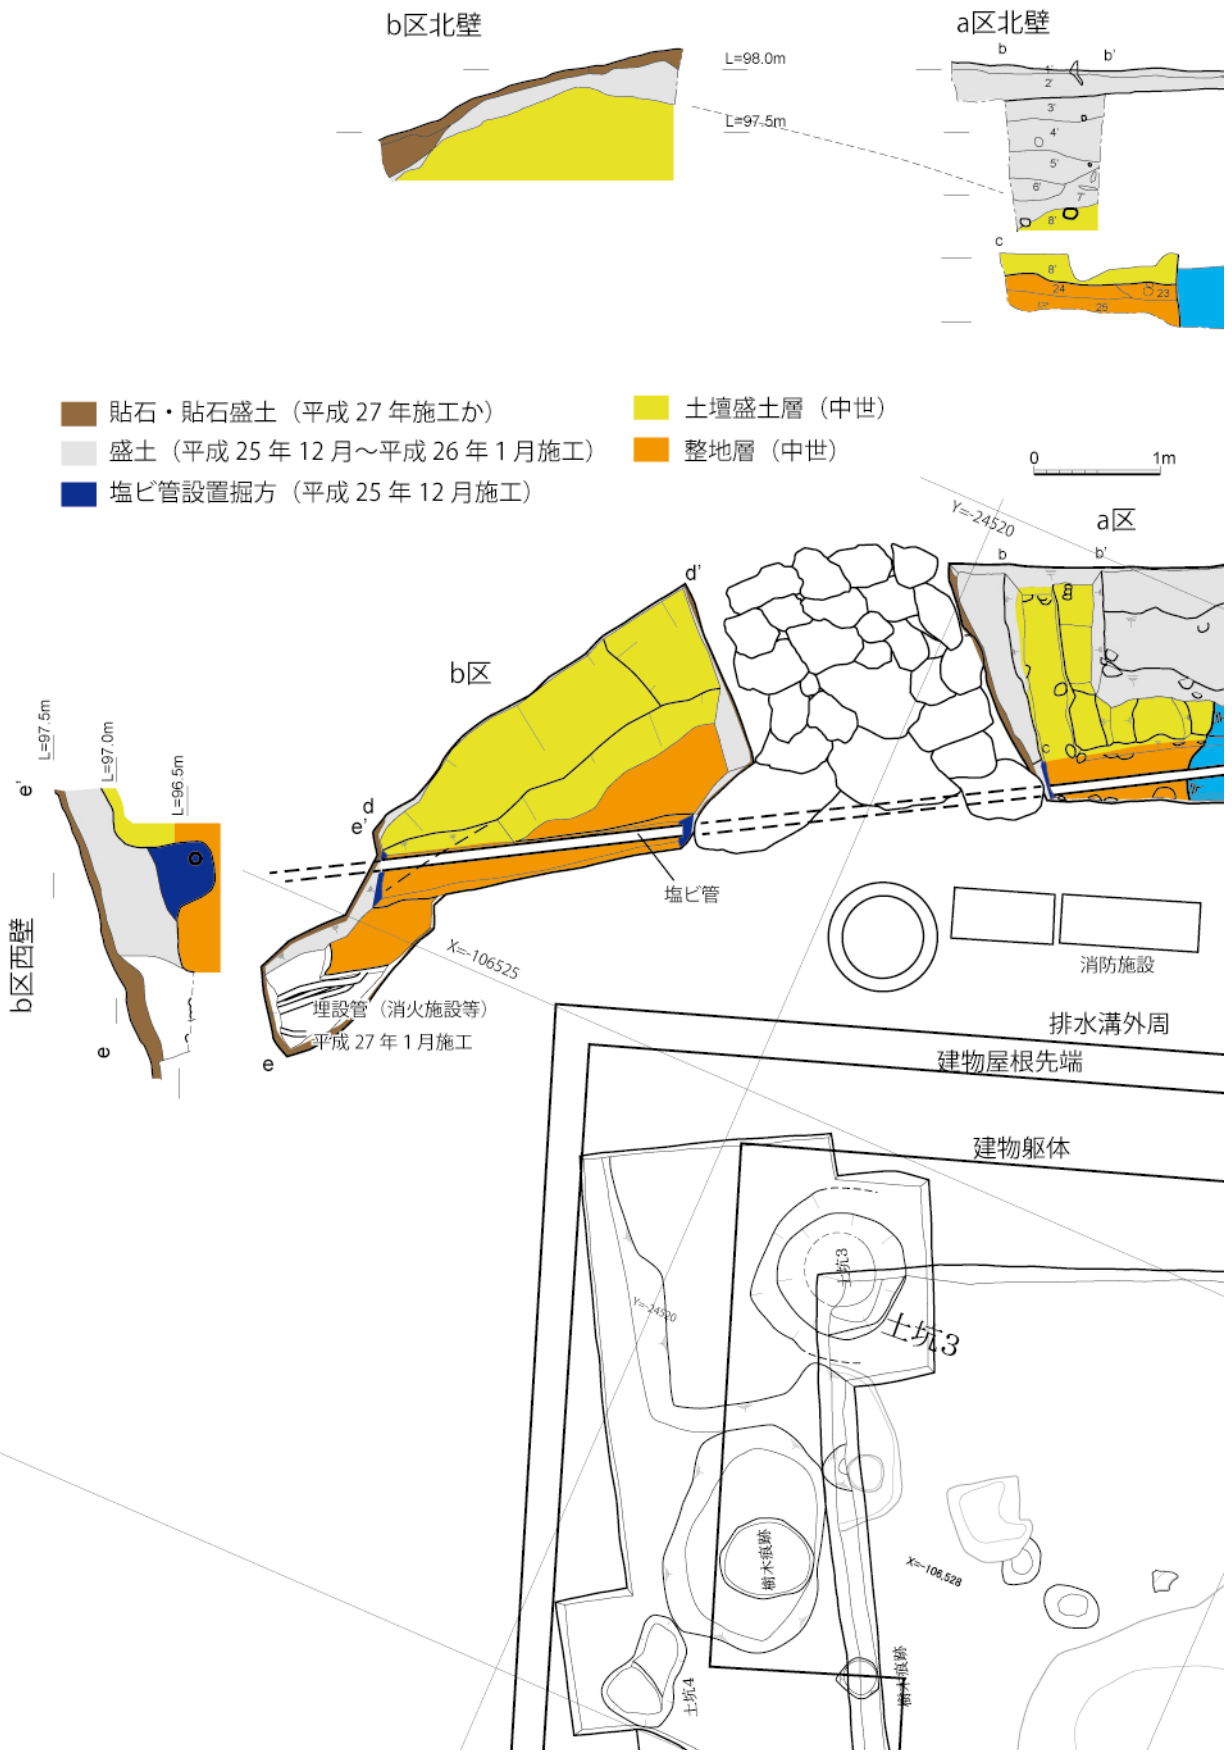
b区北壁

L=98.0m

L=97.5m

a区北壁

b b'

1' 2' 3' 4' 5' 6' 7' 8'

c

8' 24 23 25

貼石・貼石盛土（平成 27 年施工か）
盛土（平成 25 年 12 月～平成 26 年 1 月施工）
塩ビ管設置掘方（平成 25 年 12 月施工）

土壇盛土層（中世）
整地層（中世）

0 1m

Y=-24520

a区

b b'

d'

b区

L=97.5m
L=97.0m
L=96.5m

e'

d
e'

c

塩ビ管

消防施設

X=-106525

b区西壁

埋設管（消火施設等）
平成 27 年 1 月施工

e

e

排水溝外周

建物屋根先端

建物躯体

土坑3

土坑3

Y=-24520

樹木痕跡

X=-106,528

土坑4

樹木痕跡